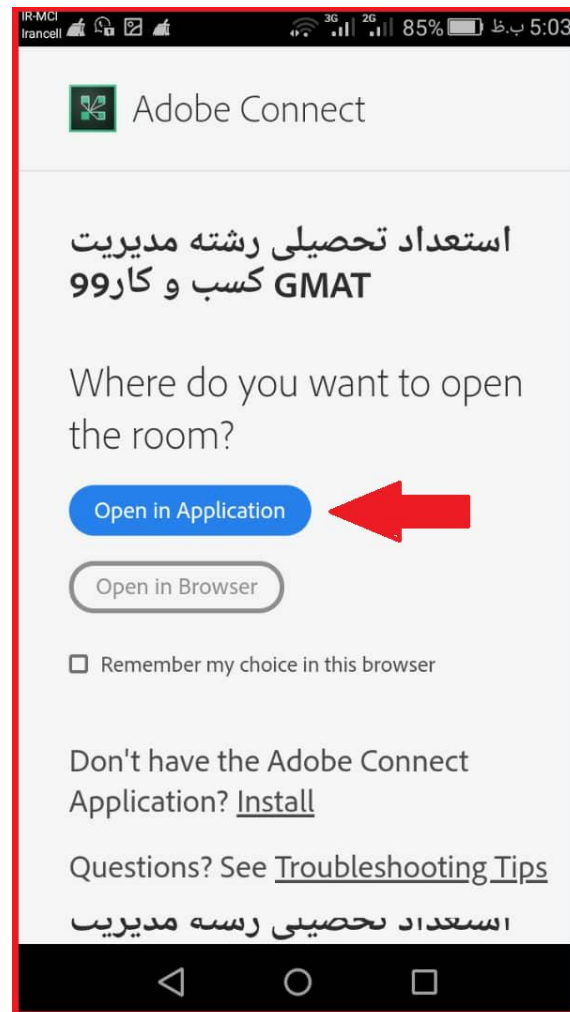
IR-MCI
Irancell 3G 2G 85% 5:03 ب.ظ

Adobe Connect

استعداد تحصیلی رشته مدیریت کسب و کار99 GMAT

Where do you want to open the room?

Open in Application

Open in Browser

Remember my choice in this browser

Don't have the Adobe Connect Application? Install

Questions? See Troubleshooting Tips

استعداد تحصیلی رشته مدیریت